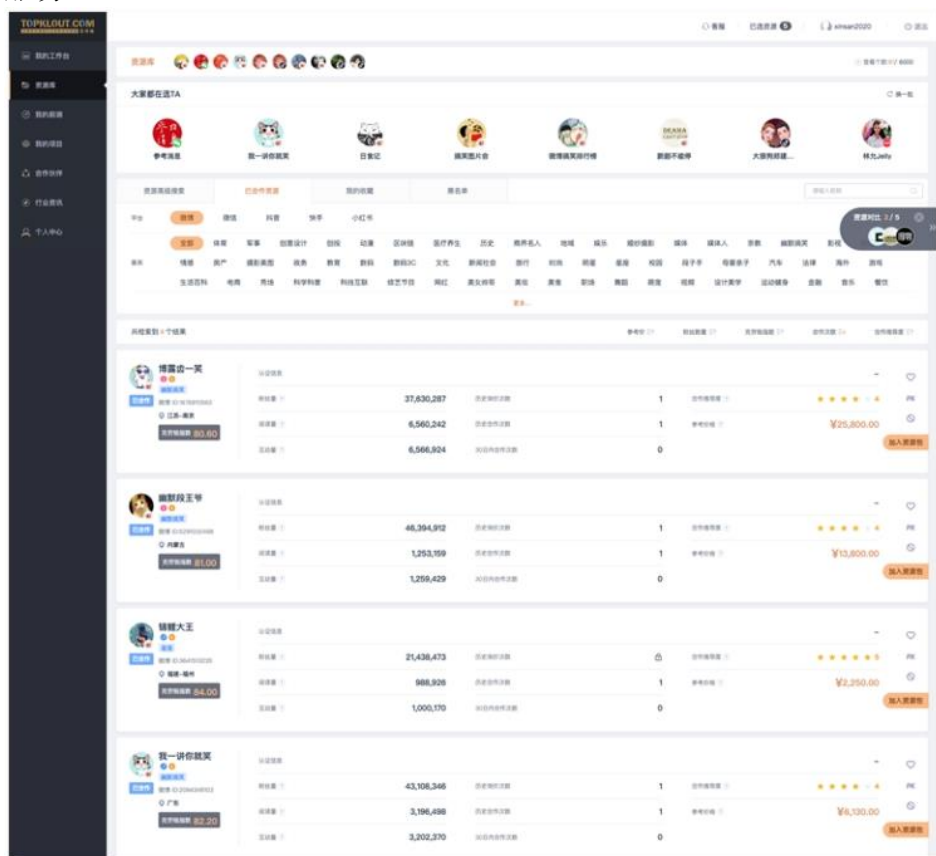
TOPKLOUT.COM

我的工作台
资源库
我的数据
我的项目
合作伙伴
行业资讯
个人中心

客服　已选资源 5　xinsan2020　退出

资源库

大家都在选TA　换一批

参考消息　我一讲你就笑　日食记　搞笑图片君　微博搞笑排行榜　新闻不痛快　大狼狗郑建...　林允Jelly

资源高级搜索　已合作资源　我的收藏　黑名单

平台　微博　微信　抖音　快手　小红书

资源对比 2/5

全部　体育　军事　创意设计　旅游　动漫　区块链　医疗养生　历史　商界名人　地域　娱乐　摄影摄像　媒体　媒体人　宗教　幽默搞笑　影视
情感　房产　摄影美图　政务　教育　数码　数码3C　文化　新闻社会　旅行　时尚　明星　星座　校园　段子手　母婴亲子　汽车　法律　海外　游戏
生活百科　电商　男性　科学科普　科技互联　综艺节目　网红　美女帅哥　美妆　美食　职场　舞蹈　测度　视频　设计美学　运动健身　金融　音乐　餐饮

共检索到 4 个结果

博露齿一笑
已合作
江苏·南京
克劳指数 80.60
认证信息
粉丝量 37,630,287　历史询价次数 1　合作推荐度 ★★★★ 4
阅读量 6,560,242　历史合作次数 1　参考价格 ¥25,800.00
互动量 6,566,924　30日内合作次数 0
加入资源包

幽默段王爷
已合作
内蒙古
克劳指数 81.00
认证信息
粉丝量 46,394,912　历史询价次数 1　合作推荐度 ★★★★ 4
阅读量 1,253,159　历史合作次数 1　参考价格 ¥13,800.00
互动量 1,259,429　30日内合作次数 0
加入资源包

猜猜大王
已合作
福建·福州
克劳指数 84.00
认证信息
粉丝量 21,438,473　历史询价次数　合作推荐度 ★★★★★ 5
阅读量 988,926　历史合作次数 1　参考价格 ¥2,250.00
互动量 1,000,170　30日内合作次数 0
加入资源包

我一讲你就笑
已合作
广东
克劳指数 82.20
认证信息
粉丝量 43,108,346　历史询价次数 1　合作推荐度 ★★★★ 4
阅读量 3,196,498　历史合作次数 1　参考价格 ¥6,130.00
互动量 3,202,370　30日内合作次数 0
加入资源包